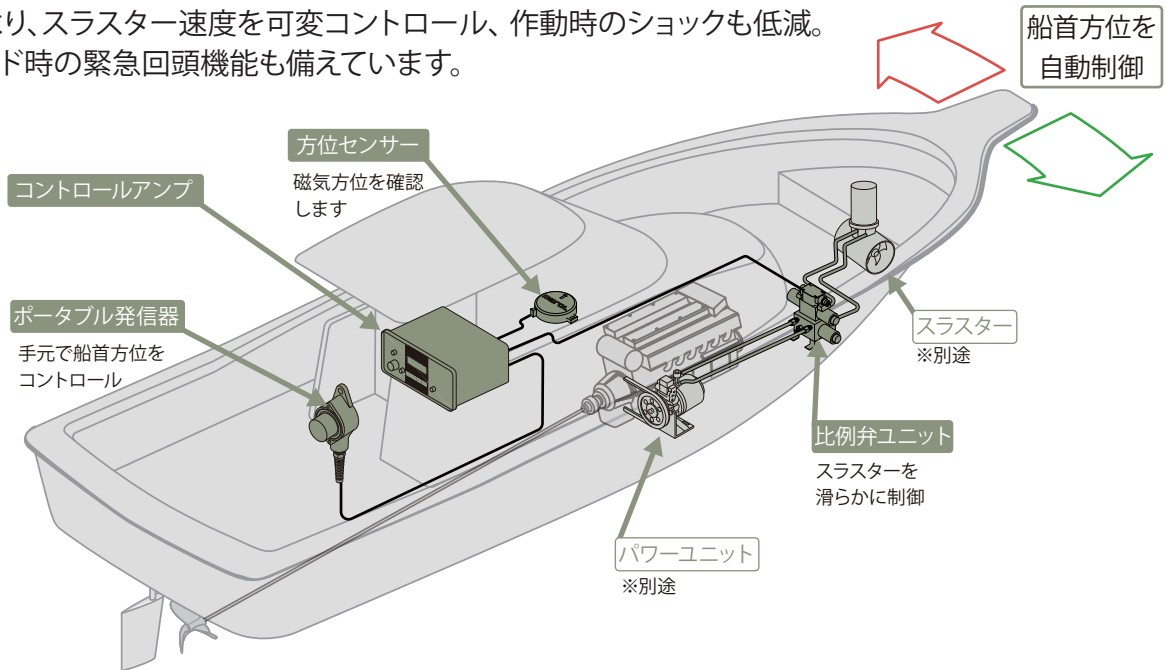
り、スラスター速度を可変コントロール、作動時のショックも低減。
ド時の緊急回頭機能も備えています。

船首方位を
自動制御

方位センサー
磁気方位を確認します

コントロールアンプ

ポータブル発信器
手元で船首方位をコントロール

スラスター
※別途

比例弁ユニット
スラスターを滑らかに制御

パワーユニット
※別途